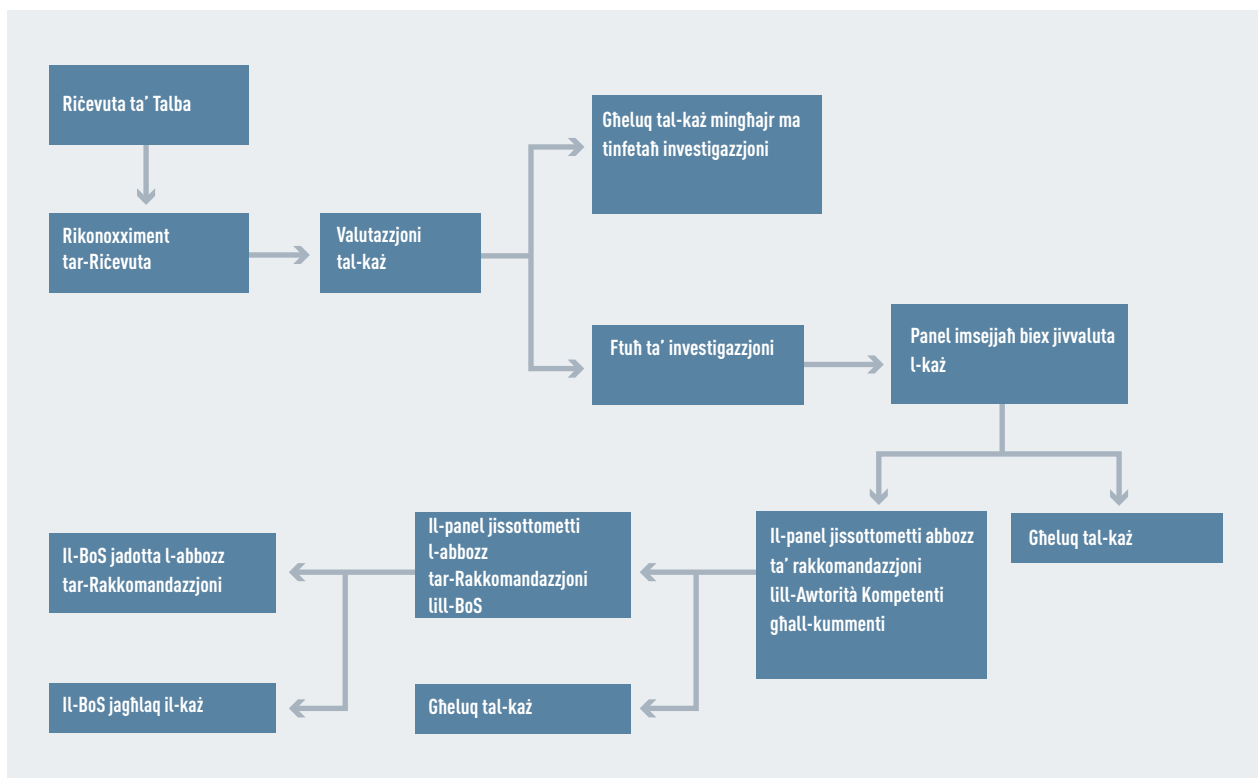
Riċevuta ta' Talba

Rikonoxximent tar-Riċevuta

Valutazzjoni tal-każ

Għeluq tal-każ mingħajr ma tinfetaħ investigazzjoni

Ftuħ ta' investigazzjoni

Panel imsejjaħ biex jivvaluta l-każ

Il-panel jissottometti abbozz ta' rakkomandazzjoni lill-Awtorità Kompetenti għall-kummenti

Għeluq tal-każ

Il-panel jissottometti l-abbozz tar-Rakkomandazzjoni lill-BoS

Għeluq tal-każ

Il-BoS jadotta l-abbozz tar-Rakkomandazzjoni

Il-BoS jagħlaq il-każ